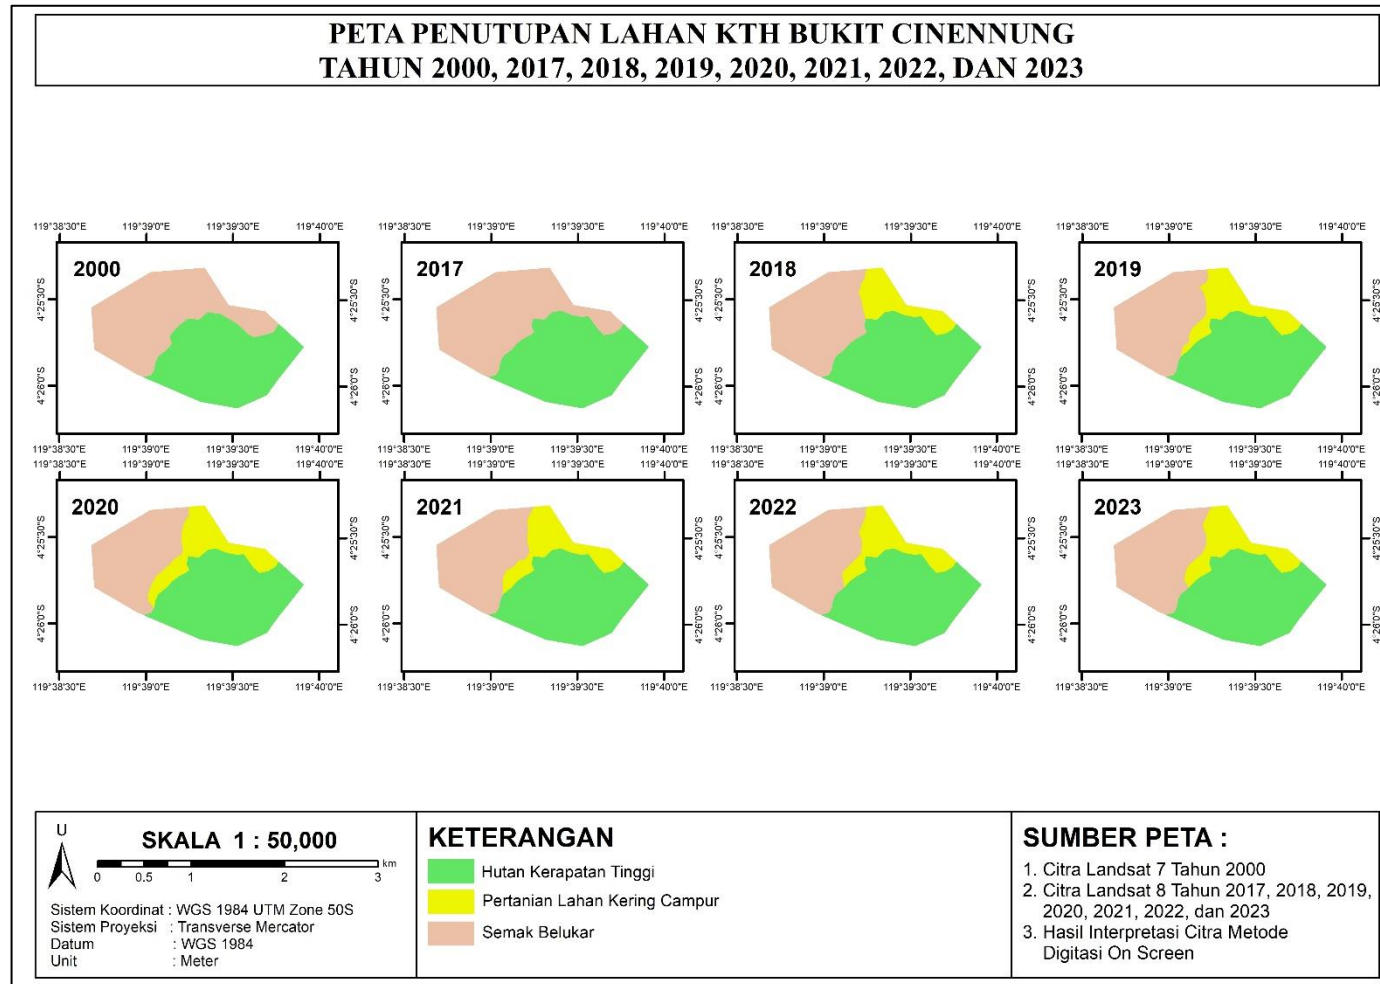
PETA PENUTUPAN LAHAN KTH BUKIT CINENNUNG
TAHUN 2000, 2017, 2018, 2019, 2020, 2021, 2022, DAN 2023

119°38'30"E 119°39'0"E 119°39'30"E 119°40'0"E
2000
4°25'30"S
4°26'0"S

119°38'30"E 119°39'0"E 119°39'30"E 119°40'0"E
2017
4°25'30"S
4°26'0"S

119°38'30"E 119°39'0"E 119°39'30"E 119°40'0"E
2018
4°25'30"S
4°26'0"S

119°38'30"E 119°39'0"E 119°39'30"E 119°40'0"E
2019
4°25'30"S
4°26'0"S

119°38'30"E 119°39'0"E 119°39'30"E 119°40'0"E
2020
4°25'30"S
4°26'0"S

119°38'30"E 119°39'0"E 119°39'30"E 119°40'0"E
2021
4°25'30"S
4°26'0"S

119°38'30"E 119°39'0"E 119°39'30"E 119°40'0"E
2022
4°25'30"S
4°26'0"S

119°38'30"E 119°39'0"E 119°39'30"E 119°40'0"E
2023
4°25'30"S
4°26'0"S

U
SKALA 1 : 50,000
0 0.5 1 2 3 km

Sistem Koordinat : WGS 1984 UTM Zone 50S
Sistem Proyeksi : Transverse Mercator
Datum : WGS 1984
Unit : Meter

KETERANGAN
Hutan Kerapatan Tinggi
Pertanian Lahan Kering Campur
Semak Belukar

SUMBER PETA :
1. Citra Landsat 7 Tahun 2000
2. Citra Landsat 8 Tahun 2017, 2018, 2019, 2020, 2021, 2022, dan 2023
3. Hasil Interpretasi Citra Metode Digitasi On Screen